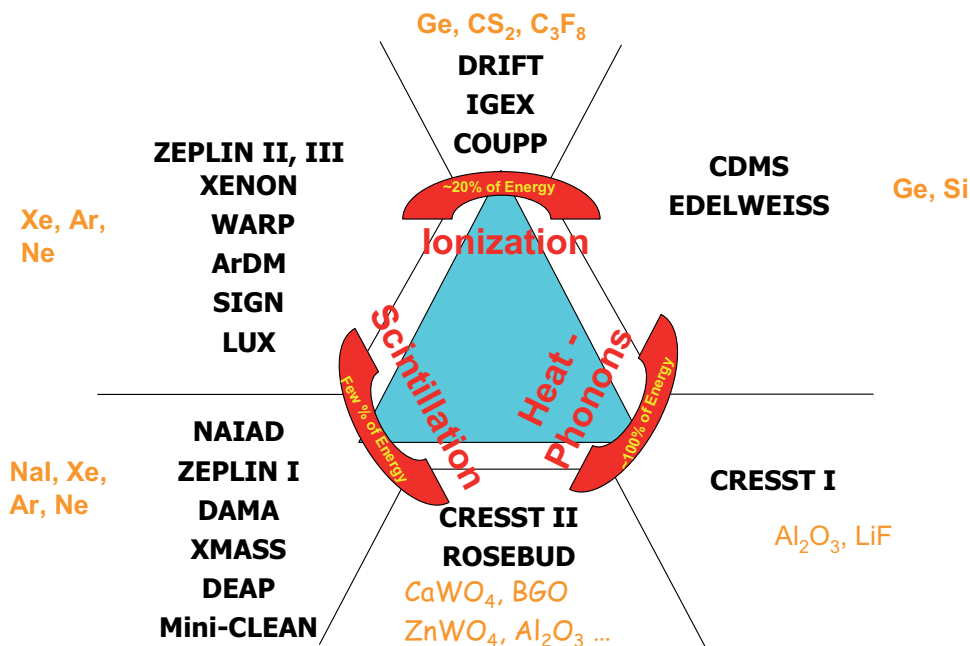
Ge, $CS_2$, $C_3F_8$

DRIFT
IGEX
COUPP

ZEPLIN II, III
XENON
WARP
ArDM
SIGN
LUX

Xe, Ar, Ne

~20% of Energy

Ionization

CDMS
EDELWEISS

Ge, Si

Scintillation

Few % of Energy

Heat - Phonons

~100% of Energy

NAIAD
ZEPLIN I
DAMA
XMASS
DEAP
Mini-CLEAN

NaI, Xe, Ar, Ne

CRESST II
ROSEBUD

$CaWO_4$, BGO
$ZnWO_4$, $Al_2O_3$ …

CRESST I

$Al_2O_3$, LiF